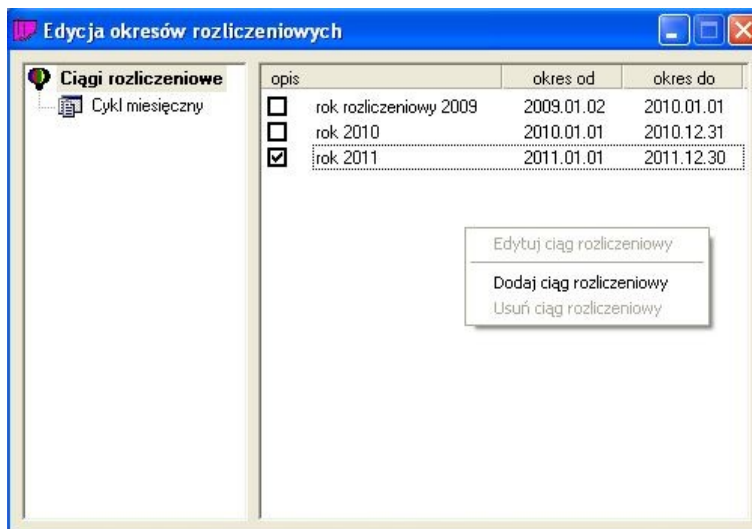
Edycja okresów rozliczeniowych

Ciągi rozliczeniowe
Cykl miesięczny

| opis | okres od | okres do |
|---|---|---|
| ☐ rok rozliczeniowy 2009 | 2009.01.02 | 2010.01.01 |
| ☐ rok 2010 | 2010.01.01 | 2010.12.31 |
| ☑ rok 2011 | 2011.01.01 | 2011.12.30 |

Edytuj ciąg rozliczeniowy
Dodaj ciąg rozliczeniowy
Usuń ciąg rozliczeniowy